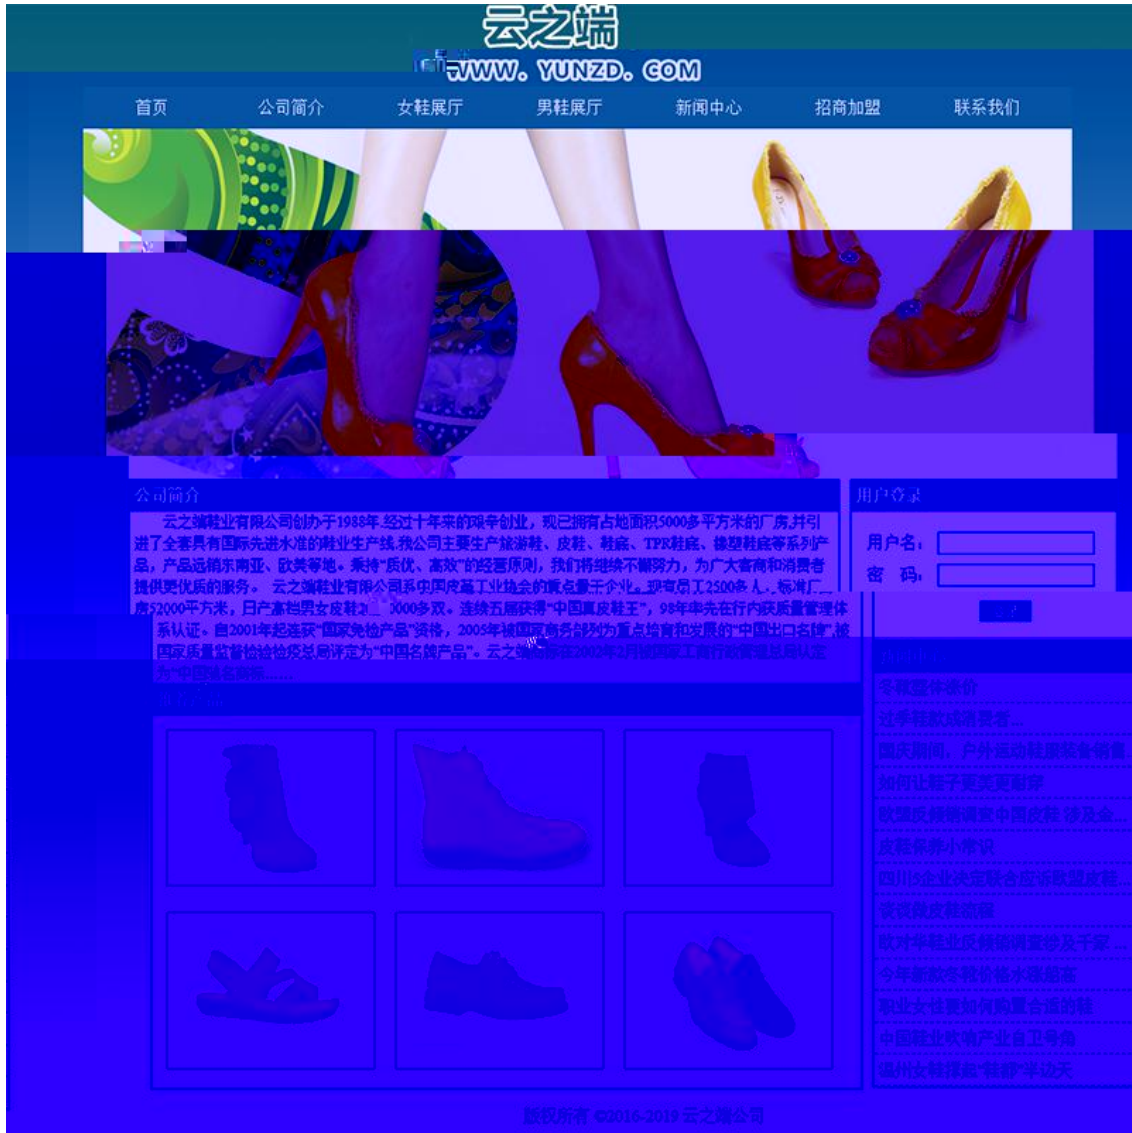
云之端
WWW. YUNZD. COM

首页 公司简介 女鞋展厅 男鞋展厅 新闻中心 招商加盟 联系我们

公司简介

云之端鞋业有限公司创办于1988年,经过十年来的艰辛创业,现已拥有占地面积5000多平方米的厂房,并引进了全套具有国际先进水准的鞋业生产线,我公司主要生产旅游鞋、皮鞋、鞋底、TPR鞋底、橡塑鞋底等系列产品,产品远销东南亚、欧美等地。秉持"质优、高效"的经营原则,我们将继续不懈努力,为广大客商和消费者提供更优质的服务。云之端鞋业有限公司系中国皮革工业协会的重点骨干企业。现有员工2500余人,标准厂房52000平方米,日产高档男女皮鞋2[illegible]000多双。连续五届获得"中国真皮鞋王",98年率先在行内获质量管理体系认证。自2001年起连获"国家免检产品"资格,2005年被国家商务部列为重点培育和发展的"中国出口名牌",被国家质量监督检验检疫总局评定为"中国名牌产品"。云之端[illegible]在2002年2月被国家工商行政管理总局认定为"中国驰名商标"……

用户登录
用户名:
密 码:
登录

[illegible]

冬靴整体涨价
过季鞋款成消费者...
国庆期间,户外运动鞋服装备销售
如何让鞋子更美更耐穿
欧盟反倾销调查中国皮鞋 涉及金...
皮鞋保养小常识
四川5企业决定联合应诉欧盟皮鞋
浅谈鞋皮鞋流程
欧对华鞋业反倾销调查涉及千家...
今年靴款冬靴价格水涨船高
职业女性要如何购置合适的鞋
中国鞋业软弱产业自卫号角
温州女鞋撑起"鞋都"半边天

版权所有 ©2016-2019 云之端公司